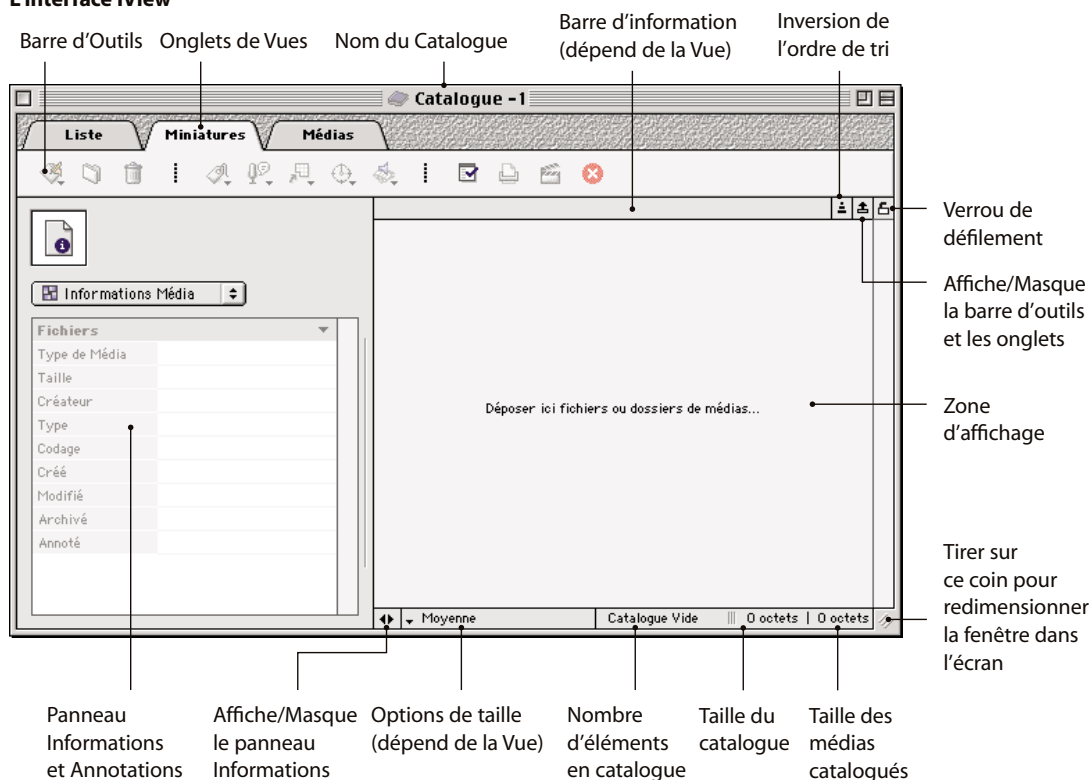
L'interface iView

Barre d'Outils Onglets de Vues Nom du Catalogue

Barre d'information (dépend de la Vue)

Inversion de l'ordre de tri

Catalogue -1

Liste Miniatures Médias

Verrou de défilement

Affiche/Masque la barre d'outils et les onglets

Informations Média

Fichiers
Type de Média
Taille
Créateur
Type
Codage
Créé
Modifié
Archivé
Annoté

Déposer ici fichiers ou dossiers de médias...

Zone d'affichage

Tirer sur ce coin pour redimensionner la fenêtre dans l'écran

Moyenne Catalogue Vide 0 octets | 0 octets

Panneau Informations et Annotations

Affiche/Masque le panneau Informations

Options de taille (dépend de la Vue)

Nombre d'éléments en catalogue

Taille du catalogue

Taille des médias catalogués